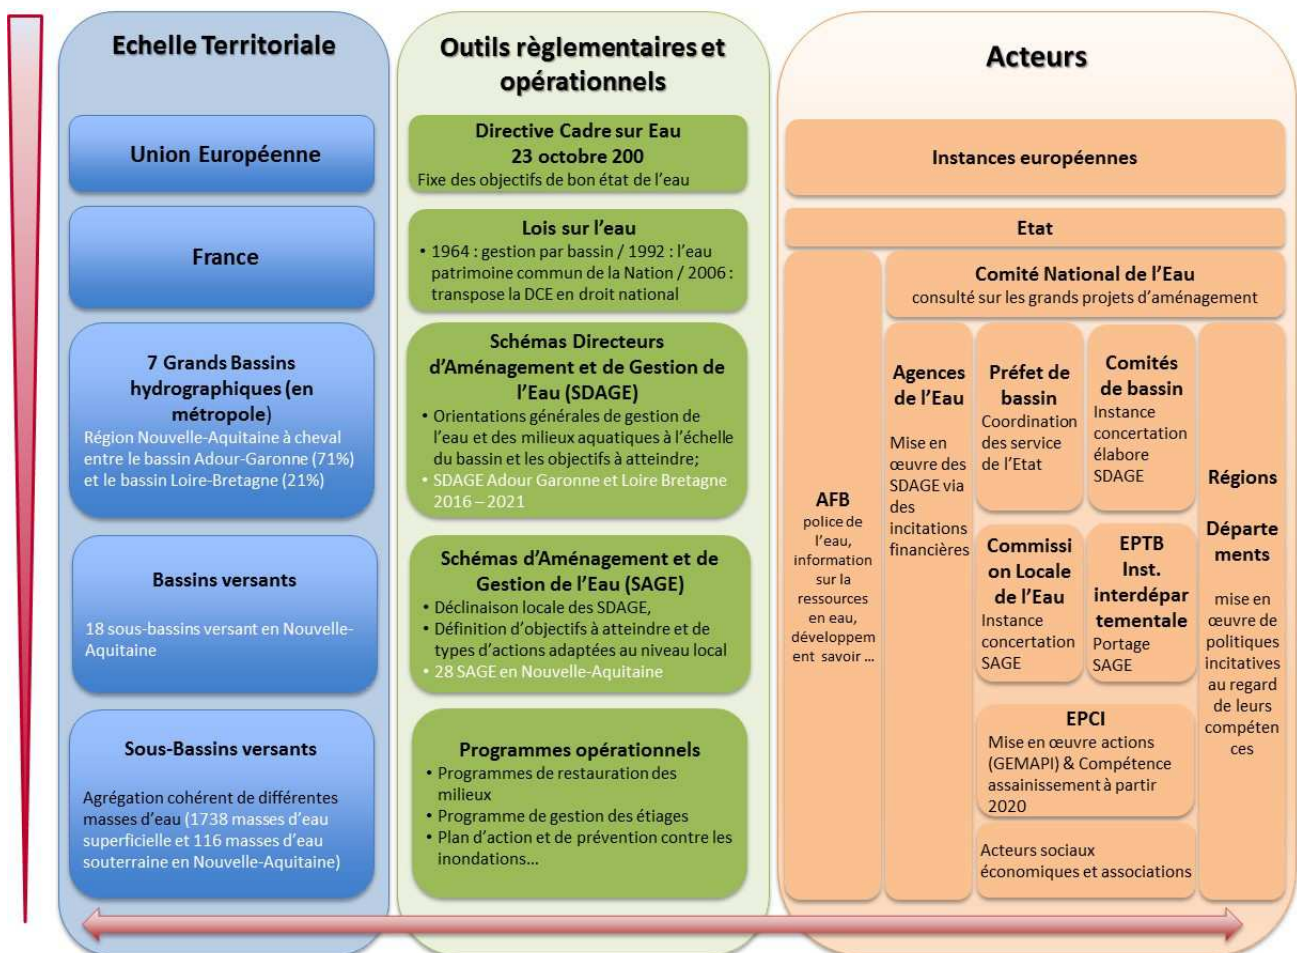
Echelle Territoriale

Union Européenne

France

7 Grands Bassins hydrographiques (en métropole)
Région Nouvelle-Aquitaine à cheval entre le bassin Adour-Garonne (71%) et le bassin Loire-Bretagne (21%)

Bassins versants

18 sous-bassins versant en Nouvelle-Aquitaine

Sous-Bassins versants

Agrégation cohérent de différentes masses d'eau (1738 masses d'eau superficielle et 116 masses d'eau souterraine en Nouvelle-Aquitaine)

Outils règlementaires et opérationnels

Directive Cadre sur Eau
23 octobre 200
Fixe des objectifs de bon état de l'eau

Lois sur l'eau
• 1964 : gestion par bassin / 1992 : l'eau patrimoine commun de la Nation / 2006 : transpose la DCE en droit national

Schémas Directeurs d'Aménagement et de Gestion de l'Eau (SDAGE)
• Orientations générales de gestion de l'eau et des milieux aquatiques à l'échelle du bassin et les objectifs à atteindre;
• SDAGE Adour Garonne et Loire Bretagne 2016 – 2021

Schémas d'Aménagement et de Gestion de l'Eau (SAGE)
• Déclinaison locale des SDAGE,
• Définition d'objectifs à atteindre et de types d'actions adaptées au niveau local
• 28 SAGE en Nouvelle-Aquitaine

Programmes opérationnels
• Programmes de restauration des milieux
• Programme de gestion des étiages
• Plan d'action et de prévention contre les inondations...

Acteurs

Instances européennes

Etat

Comité National de l'Eau
consulté sur les grands projets d'aménagement

AFB
police de l'eau, information sur la ressources en eau, développement savoir ...

Agences de l'Eau
Mise en œuvre des SDAGE via des incitations financières

Préfet de bassin
Coordination des service de l'Etat

Comités de bassin
Instance concertation élabore SDAGE

Régions

Départements

mise en œuvre de politiques incitatives au regard de leurs compétences

Commission Locale de l'Eau
Instance concertation SAGE

EPTB
Inst. interdépartementale
Portage SAGE

EPCI
Mise en œuvre actions (GEMAPI) & Compétence assainissement à partir 2020

Acteurs sociaux économiques et associations